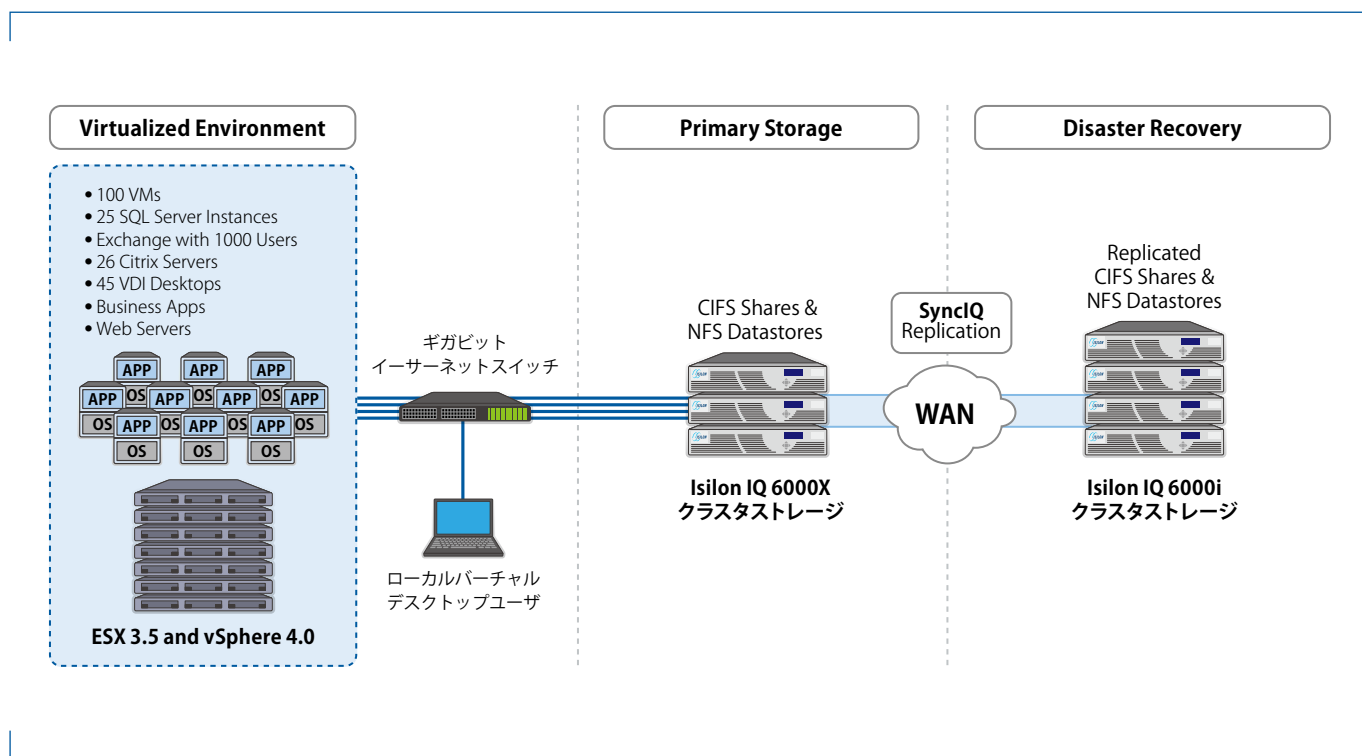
Virtualized Environment

Primary Storage

Disaster Recovery

• 100 VMs
• 25 SQL Server Instances
• Exchange with 1000 Users
• 26 Citrix Servers
• 45 VDI Desktops
• Business Apps
• Web Servers

APP APP APP
APP OS APP OS APP OS APP
OS APP OS APP OS APP OS
OS OS OS

ESX 3.5 and vSphere 4.0

ギガビット
イーサーネットスイッチ

ローカルバーチャル
デスクトップユーザ

CIFS Shares &
NFS Datastores

Isilon IQ 6000X
クラスタストレージ

SyncIQ
Replication

WAN

Replicated
CIFS Shares &
NFS Datastores

Isilon IQ 6000i
クラスタストレージ